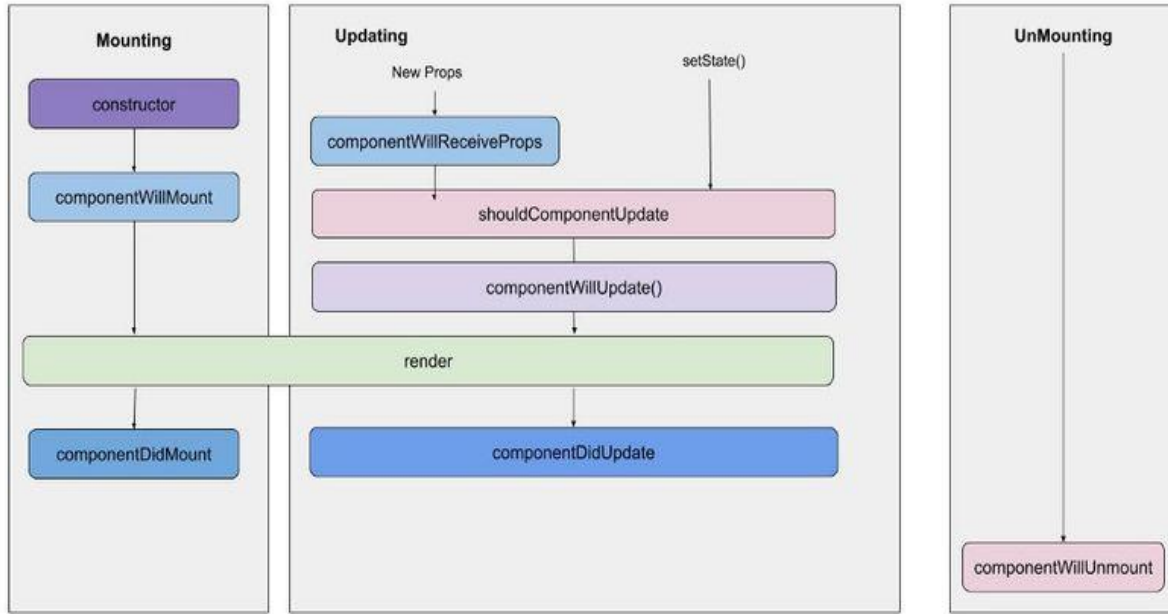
Mounting

constructor

componentWillMount

componentDidMount

Updating

New Props

setState()

componentWillReceiveProps

shouldComponentUpdate

componentWillUpdate()

render

componentDidUpdate

UnMounting

componentWillUnmount